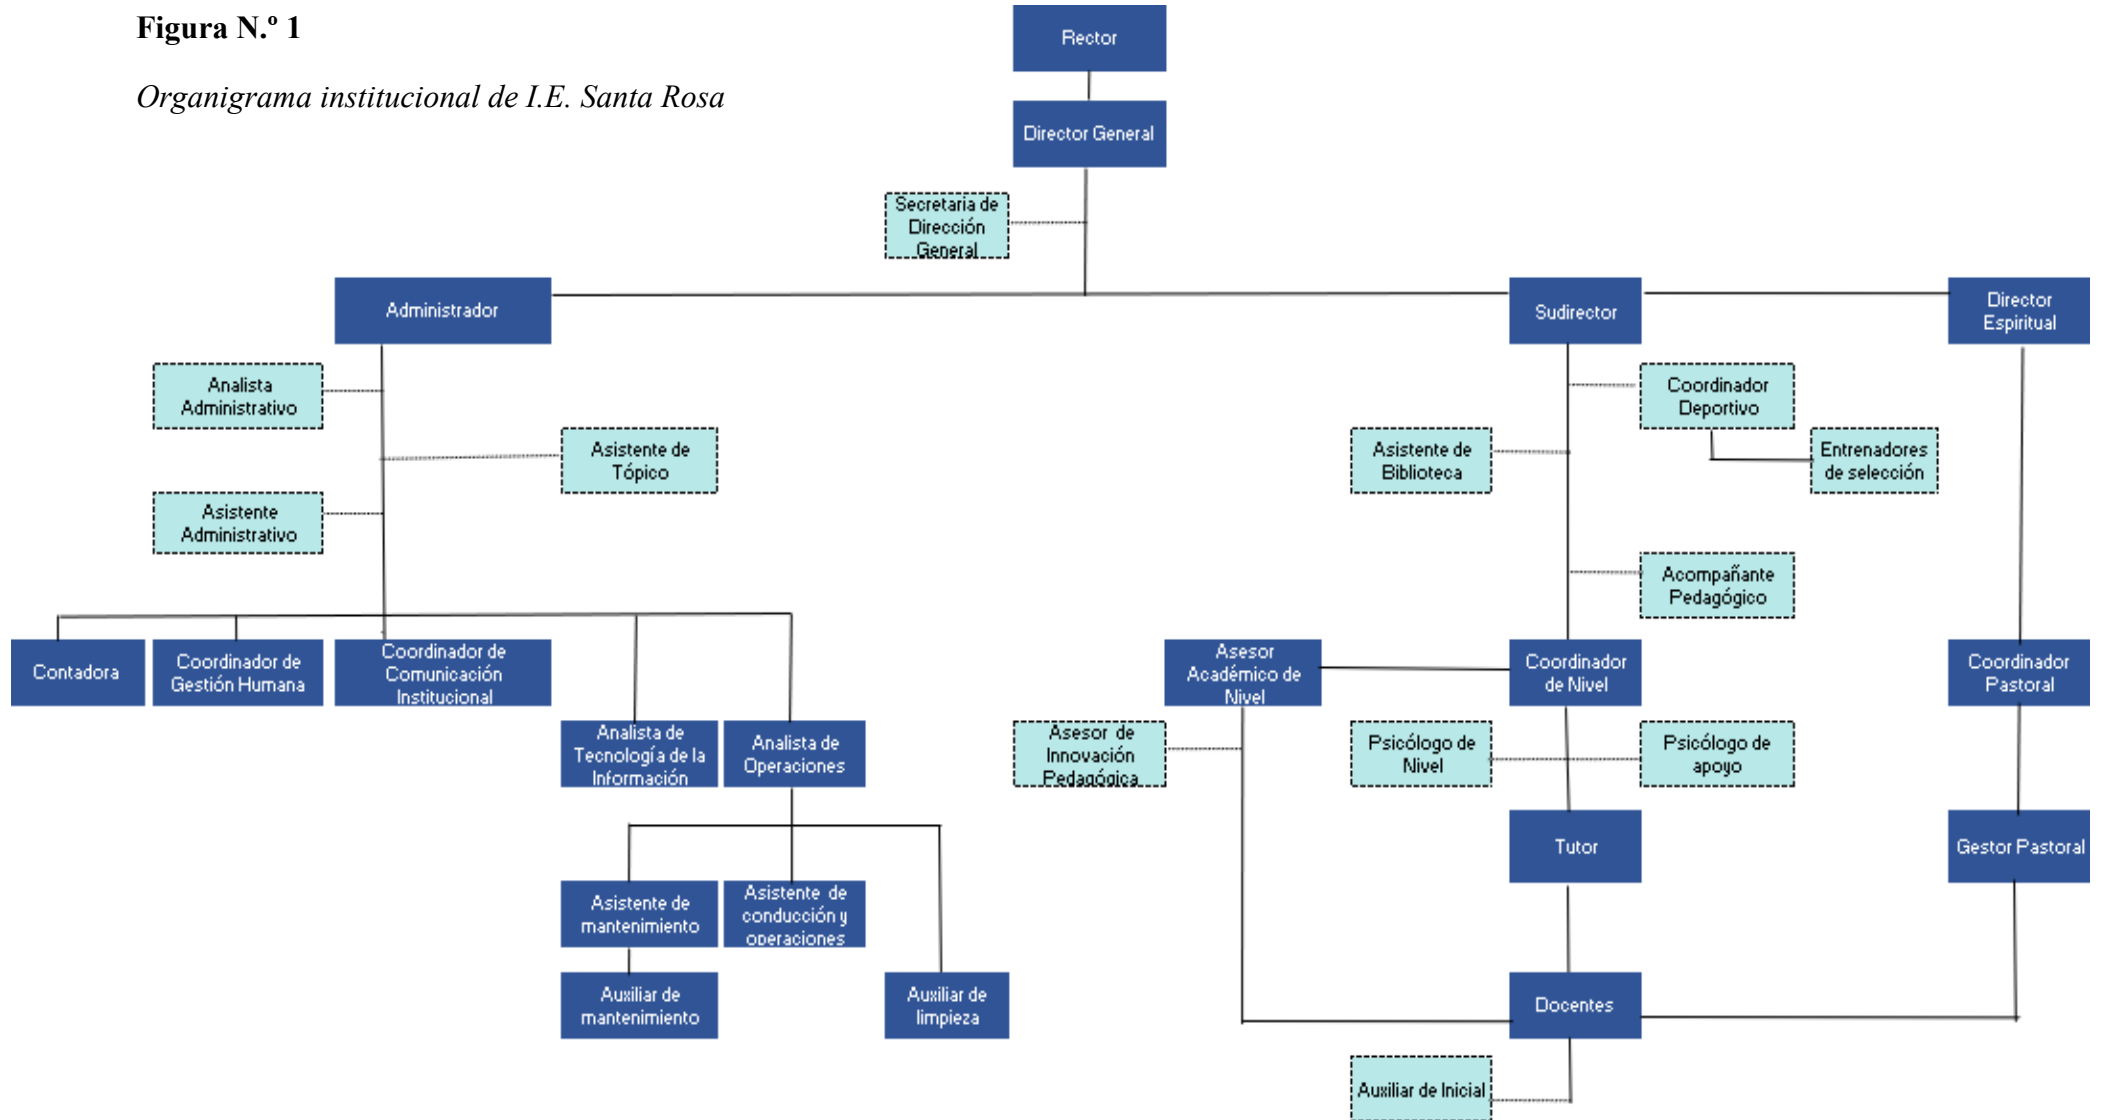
**Figura N.º 1**

*Organigrama institucional de I.E. Santa Rosa*

Rector

Director General

Secretaria de Dirección General

Administrador

Sudirector

Director Espiritual

Analista Administrativo

Asistente de Tópico

Asistente Administrativo

Coordinador Deportivo

Asistente de Biblioteca

Entrenadores de selección

Acompañante Pedagógico

Contadora

Coordinador de Gestión Humana

Coordinador de Comunicación Institucional

Analista de Tecnología de la Información

Analista de Operaciones

Asesor Académico de Nivel

Coordinador de Nivel

Coordinador Pastoral

Asesor de Innovación Pedagógica

Psicólogo de Nivel

Psicólogo de apoyo

Tutor

Gestor Pastoral

Asistente de mantenimiento

Asistente de conducción y operaciones

Auxiliar de mantenimiento

Auxiliar de limpieza

Docentes

Auxiliar de Inicial